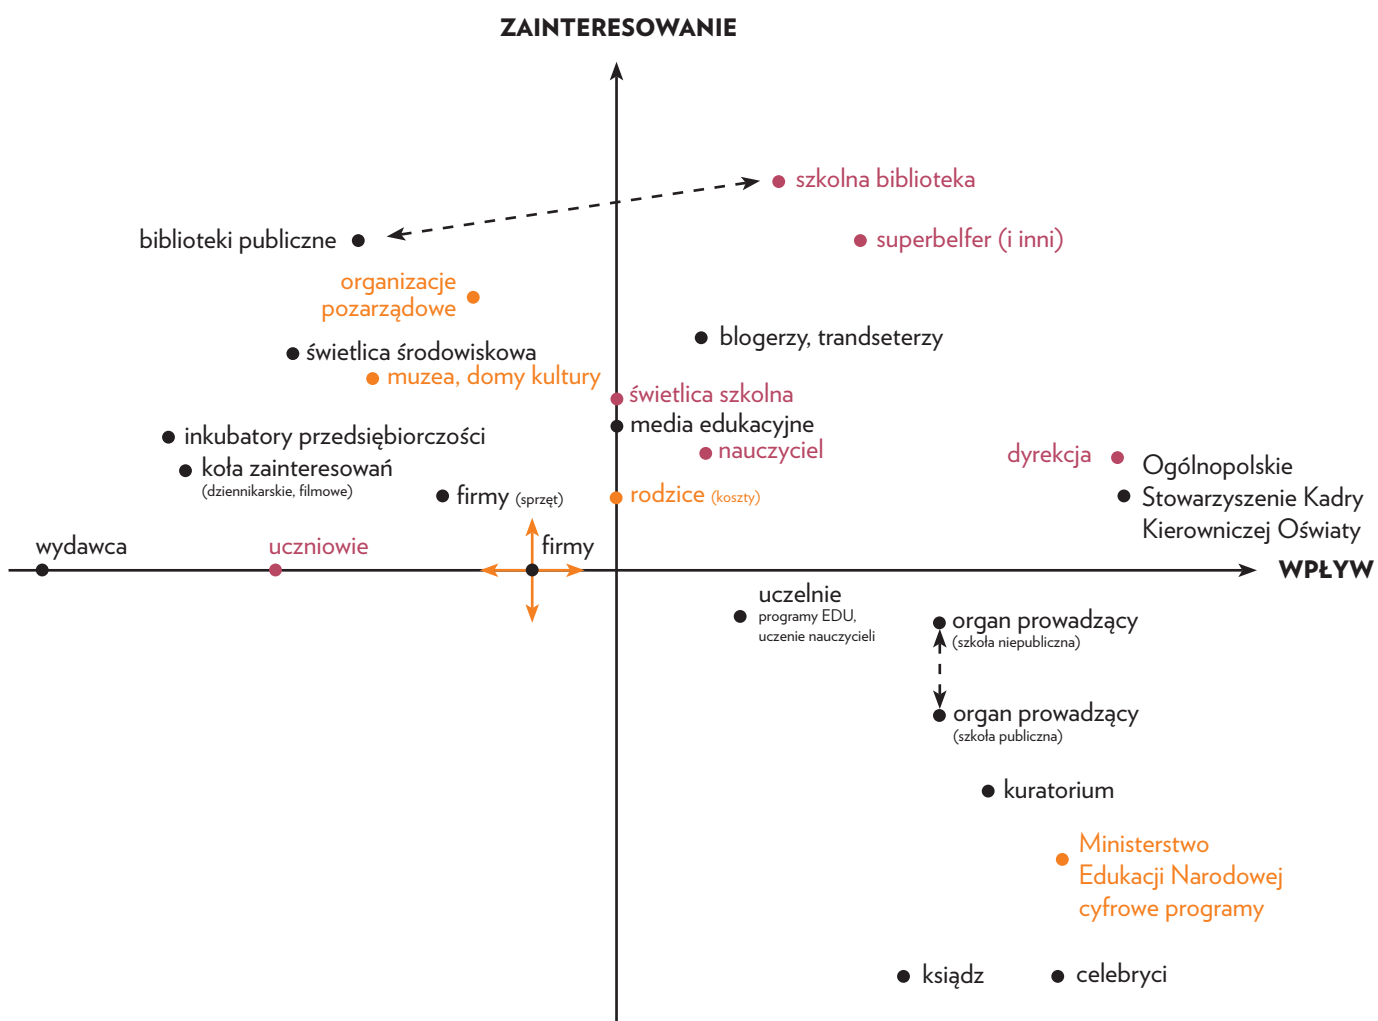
ZAINTERESOWANIE

szkolna biblioteka

biblioteki publiczne

superbelfer (i inni)

organizacje pozarządowe

blogerzy, trandseterzy

świetlica środowiskowa

muzea, domy kultury

świetlica szkolna

media edukacyjne

inkubatory przedsiębiorczości

nauczyciel

koła zainteresowań (dziennikarskie, filmowe)

dyrekcja

Ogólnopolskie Stowarzyszenie Kadry Kierowniczej Oświaty

firmy (sprzęt)

rodzice (koszty)

wydawca

uczniowie

firmy

WPŁYW

uczelnie programy EDU, uczenie nauczycieli

organ prowadzący (szkoła niepubliczna)

organ prowadzący (szkoła publiczna)

kuratorium

Ministerstwo Edukacji Narodowej cyfrowe programy

ksiądz

celebryci